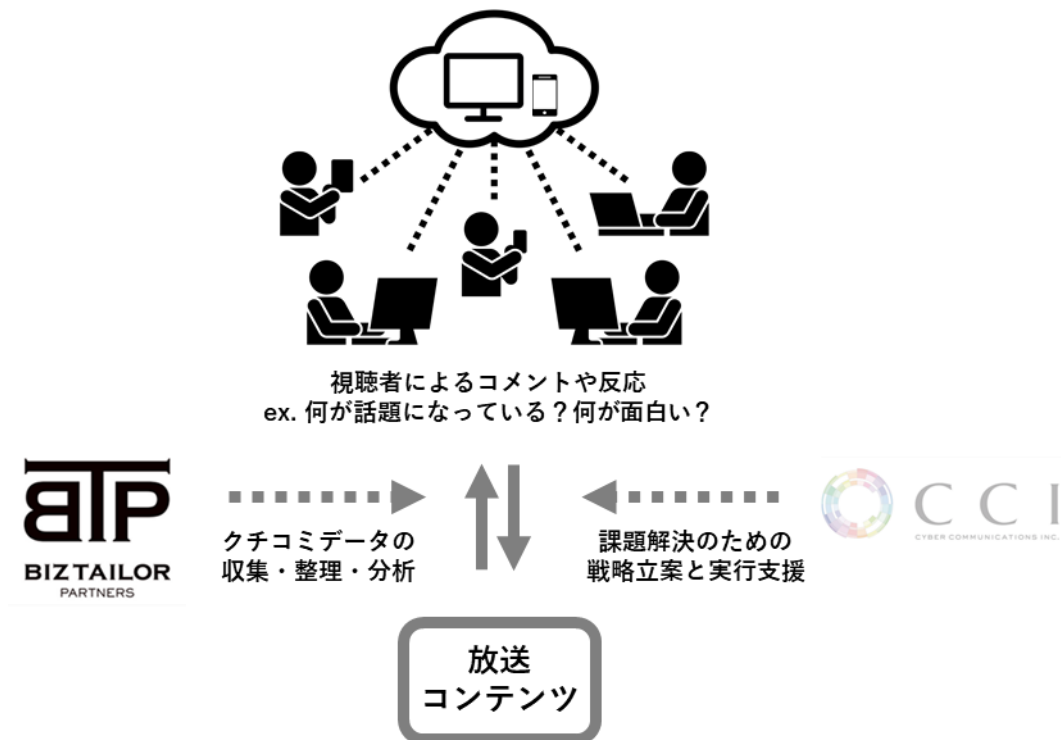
視聴者によるコメントや反応
ex. 何が話題になっている？何が面白い？

BTP
BIZTAILOR
PARTNERS

クチコミデータの
収集・整理・分析

課題解決のための
戦略立案と実行支援

CCI
CYBER COMMUNICATIONS INC.

放送
コンテンツ